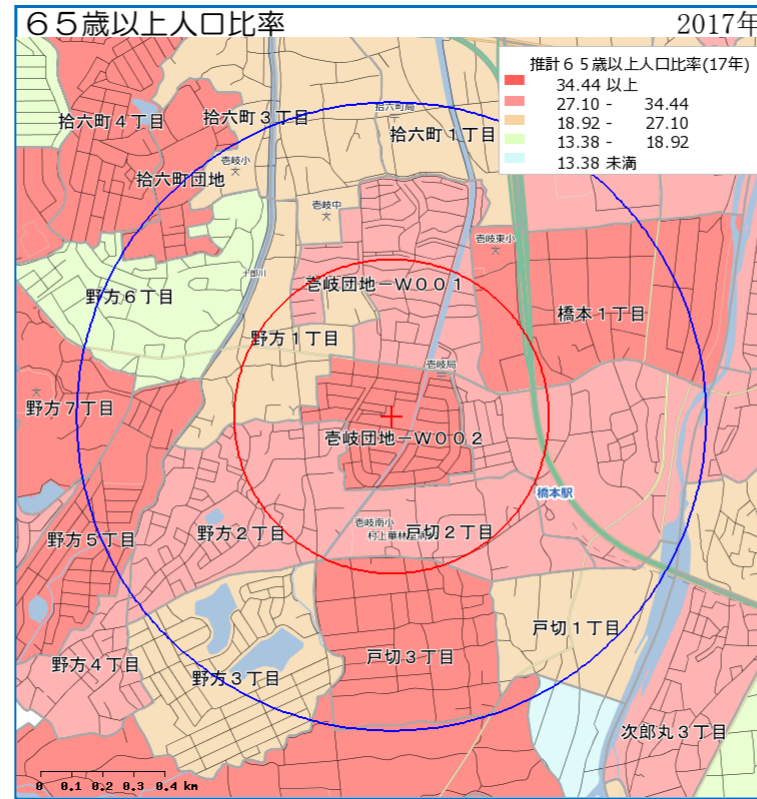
６５歳以上人口比率

2017年

推計６５歳以上人口比率(17年)
34.44 以上
27.10 - 34.44
18.92 - 27.10
13.38 - 18.92
13.38 未満

拾六町４丁目
拾六町３丁目
拾六町
拾六町１丁目
壱岐小
拾六町団地
壱岐中
壱岐東小
十郎川
野方６丁目
壱岐団地－Ｗ００１
橋本１丁目
野方１丁目
壱岐局
野方７丁目
壱岐団地－Ｗ００２
橋本駅
野方５丁目
野方２丁目
壱岐南小
村上華林記念
戸切２丁目
戸切１丁目
戸切３丁目
野方４丁目
野方３丁目
次郎丸３丁目

0 0.1 0.2 0.3 0.4 km